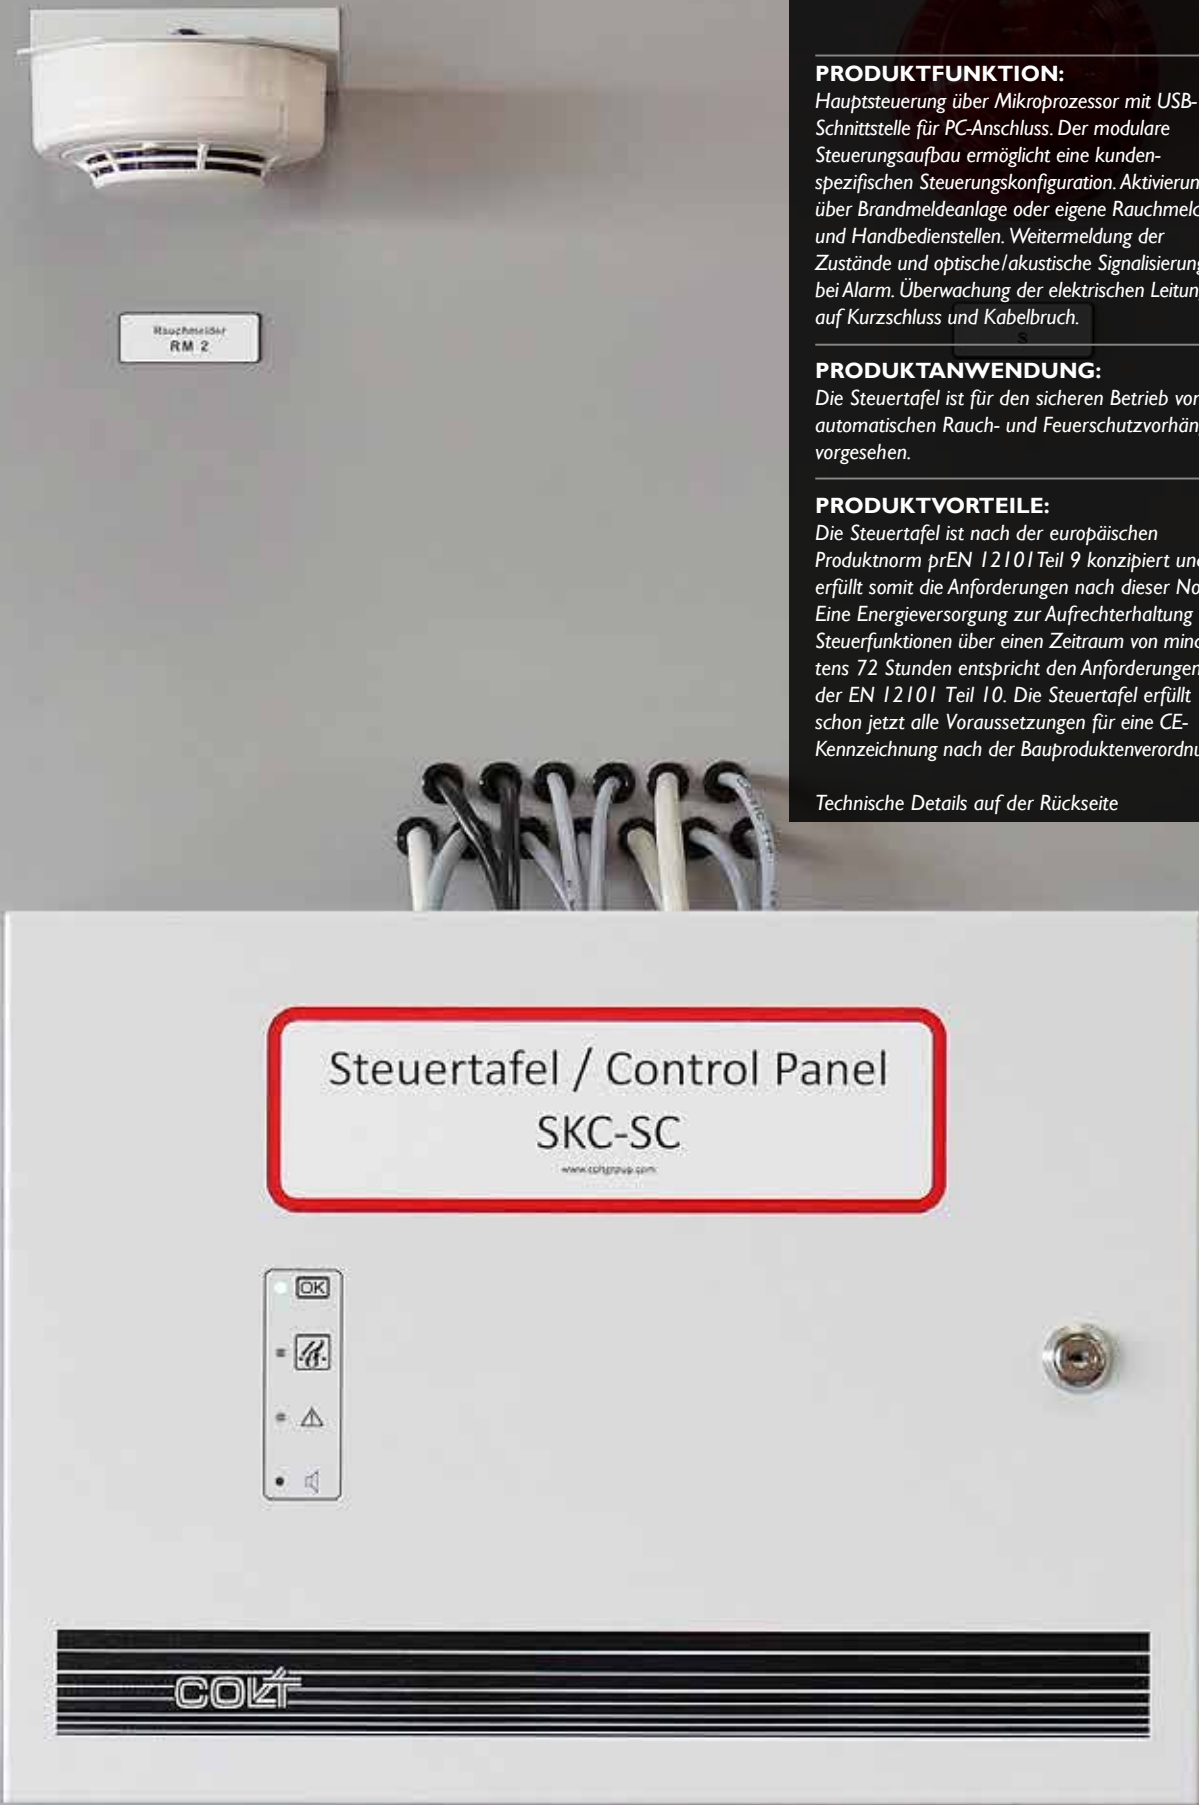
Rauchmelder
RM 2

PRODUKTFUNKTION:
Hauptsteuerung über Mikroprozessor mit USB-Schnittstelle für PC-Anschluss. Der modulare Steuerungsaufbau ermöglicht eine kundenspezifischen Steuerungskonfiguration. Aktivierun über Brandmeldeanlage oder eigene Rauchmeld und Handbedienstellen. Weitermeldung der Zustände und optische/akustische Signalisierung bei Alarm. Überwachung der elektrischen Leitun auf Kurzschluss und Kabelbruch.

PRODUKTANWENDUNG:
Die Steuertafel ist für den sicheren Betrieb von automatischen Rauch- und Feuerschutzvorhän vorgesehen.

PRODUKTVORTEILE:
Die Steuertafel ist nach der europäischen Produktnorm prEN 12101 Teil 9 konzipiert und erfüllt somit die Anforderungen nach dieser No Eine Energieversorgung zur Aufrechterhaltung Steuerfunktionen über einen Zeitraum von mindtens 72 Stunden entspricht den Anforderungen der EN 12101 Teil 10. Die Steuertafel erfüllt schon jetzt alle Voraussetzungen für eine CE-Kennzeichnung nach der Bauproduktenverordnu

Technische Details auf der Rückseite

Steuertafel / Control Panel
SKC-SC
www.coltgroup.com

OK

COLT